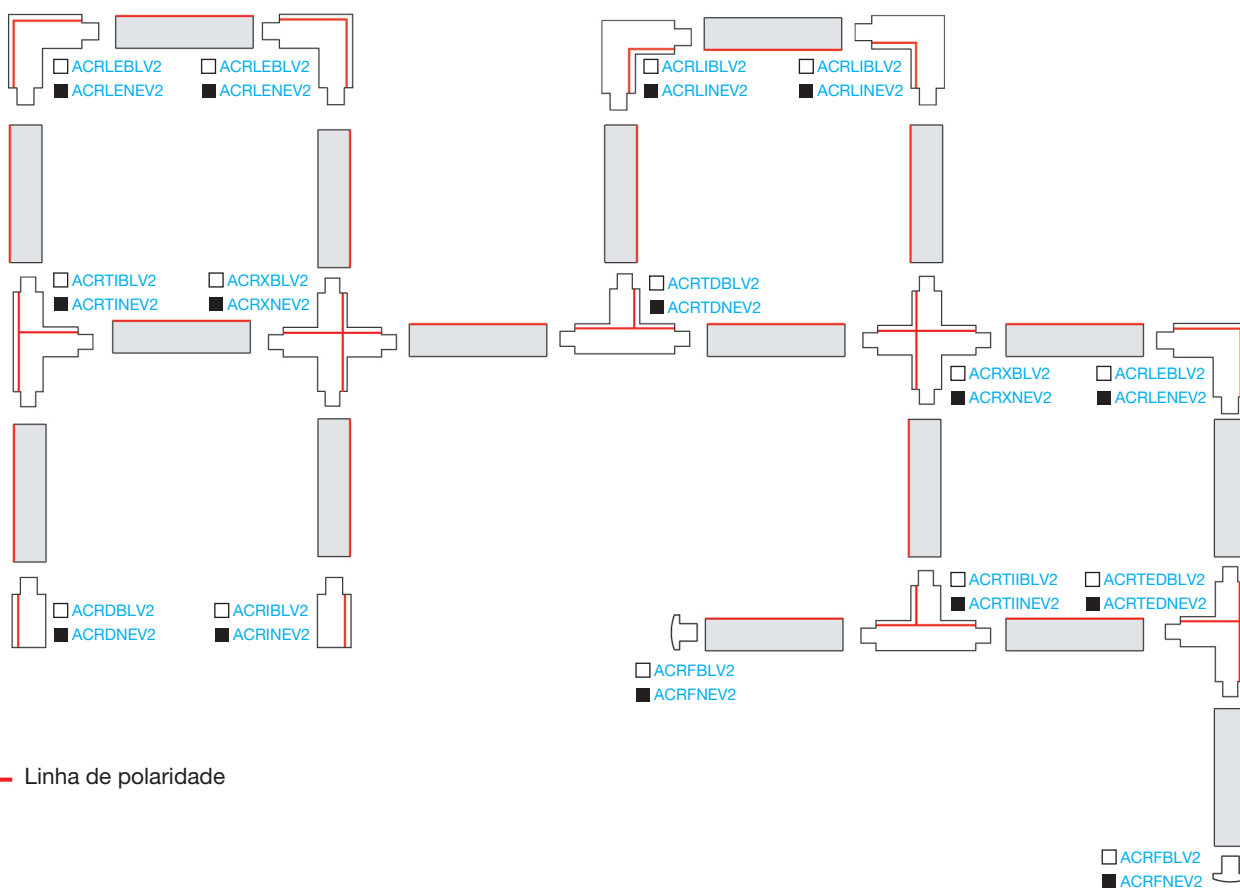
□ ACRLEBLV2
■ ACRLENEV2

□ ACRLEBLV2
■ ACRLENEV2

□ ACRLIBLV2
■ ACRLINEV2

□ ACRLIBLV2
■ ACRLINEV2

□ ACRTIBLV2
■ ACRTINEV2

□ ACRXBLV2
■ ACRXNEV2

□ ACRTDBLV2
■ ACRTDNEV2

□ ACRXBLV2
■ ACRXNEV2

□ ACRLEBLV2
■ ACRLENEV2

□ ACRDBLV2
■ ACRDNEV2

□ ACRIBLV2
■ ACRINEV2

□ ACRTIIBLV2
■ ACRTIINEV2

□ ACRTEDBLV2
■ ACRTEDNEV2

□ ACRFBLV2
■ ACRFNEV2

Linha de polaridade

□ ACRFBLV2
■ ACRFNEV2